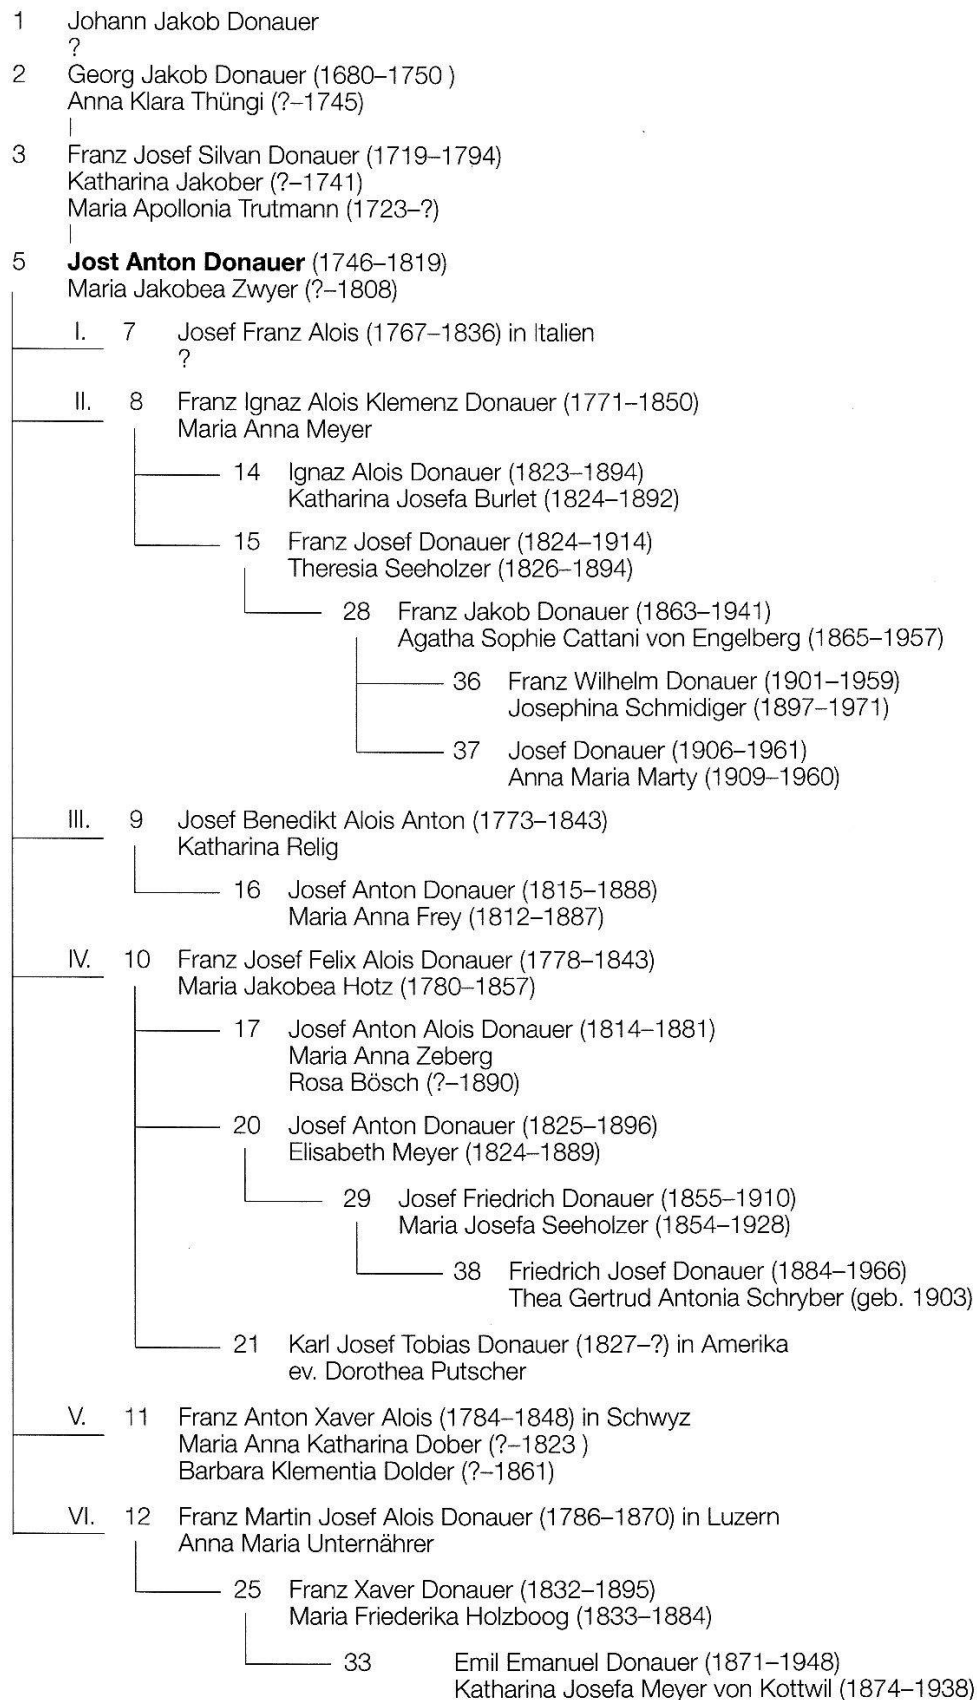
1 Johann Jakob Donauer
?

2 Georg Jakob Donauer (1680–1750 )
Anna Klara Thüngi (?–1745)

3 Franz Josef Silvan Donauer (1719–1794)
Katharina Jakober (?–1741)
Maria Apollonia Trutmann (1723–?)

5 **Jost Anton Donauer** (1746–1819)
Maria Jakobea Zwyer (?–1808)

I. 7 Josef Franz Alois (1767–1836) in Italien
?

II. 8 Franz Ignaz Alois Klemenz Donauer (1771–1850)
Maria Anna Meyer

14 Ignaz Alois Donauer (1823–1894)
Katharina Josefa Burlet (1824–1892)

15 Franz Josef Donauer (1824–1914)
Theresia Seeholzer (1826–1894)

28 Franz Jakob Donauer (1863–1941)
Agatha Sophie Cattani von Engelberg (1865–1957)

36 Franz Wilhelm Donauer (1901–1959)
Josephina Schmidiger (1897–1971)

37 Josef Donauer (1906–1961)
Anna Maria Marty (1909–1960)

III. 9 Josef Benedikt Alois Anton (1773–1843)
Katharina Relig

16 Josef Anton Donauer (1815–1888)
Maria Anna Frey (1812–1887)

IV. 10 Franz Josef Felix Alois Donauer (1778–1843)
Maria Jakobea Hotz (1780–1857)

17 Josef Anton Alois Donauer (1814–1881)
Maria Anna Zeberg
Rosa Bösch (?–1890)

20 Josef Anton Donauer (1825–1896)
Elisabeth Meyer (1824–1889)

29 Josef Friedrich Donauer (1855–1910)
Maria Josefa Seeholzer (1854–1928)

38 Friedrich Josef Donauer (1884–1966)
Thea Gertrud Antonia Schryber (geb. 1903)

21 Karl Josef Tobias Donauer (1827–?) in Amerika
ev. Dorothea Putscher

V. 11 Franz Anton Xaver Alois (1784–1848) in Schwyz
Maria Anna Katharina Dober (?–1823 )
Barbara Klementia Dolder (?–1861)

VI. 12 Franz Martin Josef Alois Donauer (1786–1870) in Luzern
Anna Maria Unternährer

25 Franz Xaver Donauer (1832–1895)
Maria Friederika Holzboog (1833–1884)

33 Emil Emanuel Donauer (1871–1948)
Katharina Josefa Meyer von Kottwil (1874–1938)